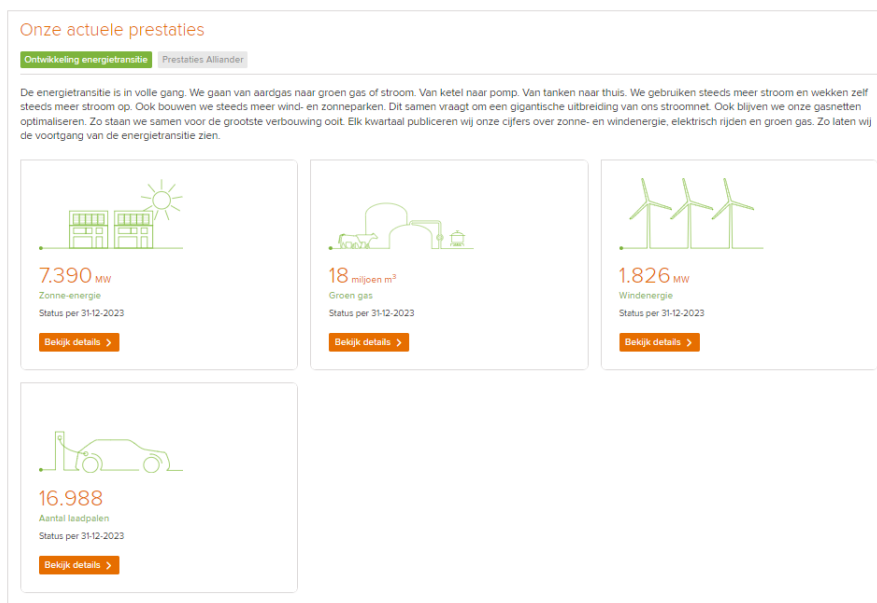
Onze actuele prestaties

Ontwikkeling energietransitie

Prestaties Alliander

De energietransitie is in volle gang. We gaan van aardgas naar groen gas of stroom. Van ketel naar pomp. Van tanken naar thuis. We gebruiken steeds meer stroom en wekken zelf steeds meer stroom op. Ook bouwen we steeds meer wind- en zonneparken. Dit samen vraagt om een gigantische uitbreiding van ons stroomnet. Ook blijven we onze gasnetten optimaliseren. Zo staan we samen voor de grootste verbouwing ooit. Elk kwartaal publiceren wij onze cijfers over zonne- en windenergie, elektrisch rijden en groen gas. Zo laten wij de voortgang van de energietransitie zien.

7.390 MW
Zonne-energie
Status per 31-12-2023
Bekijk details

18 miljoen m$^3$
Groen gas
Status per 31-12-2023
Bekijk details

1.826 MW
Windenergie
Status per 31-12-2023
Bekijk details

16.988
Aantal laadpalen
Status per 31-12-2023
Bekijk details